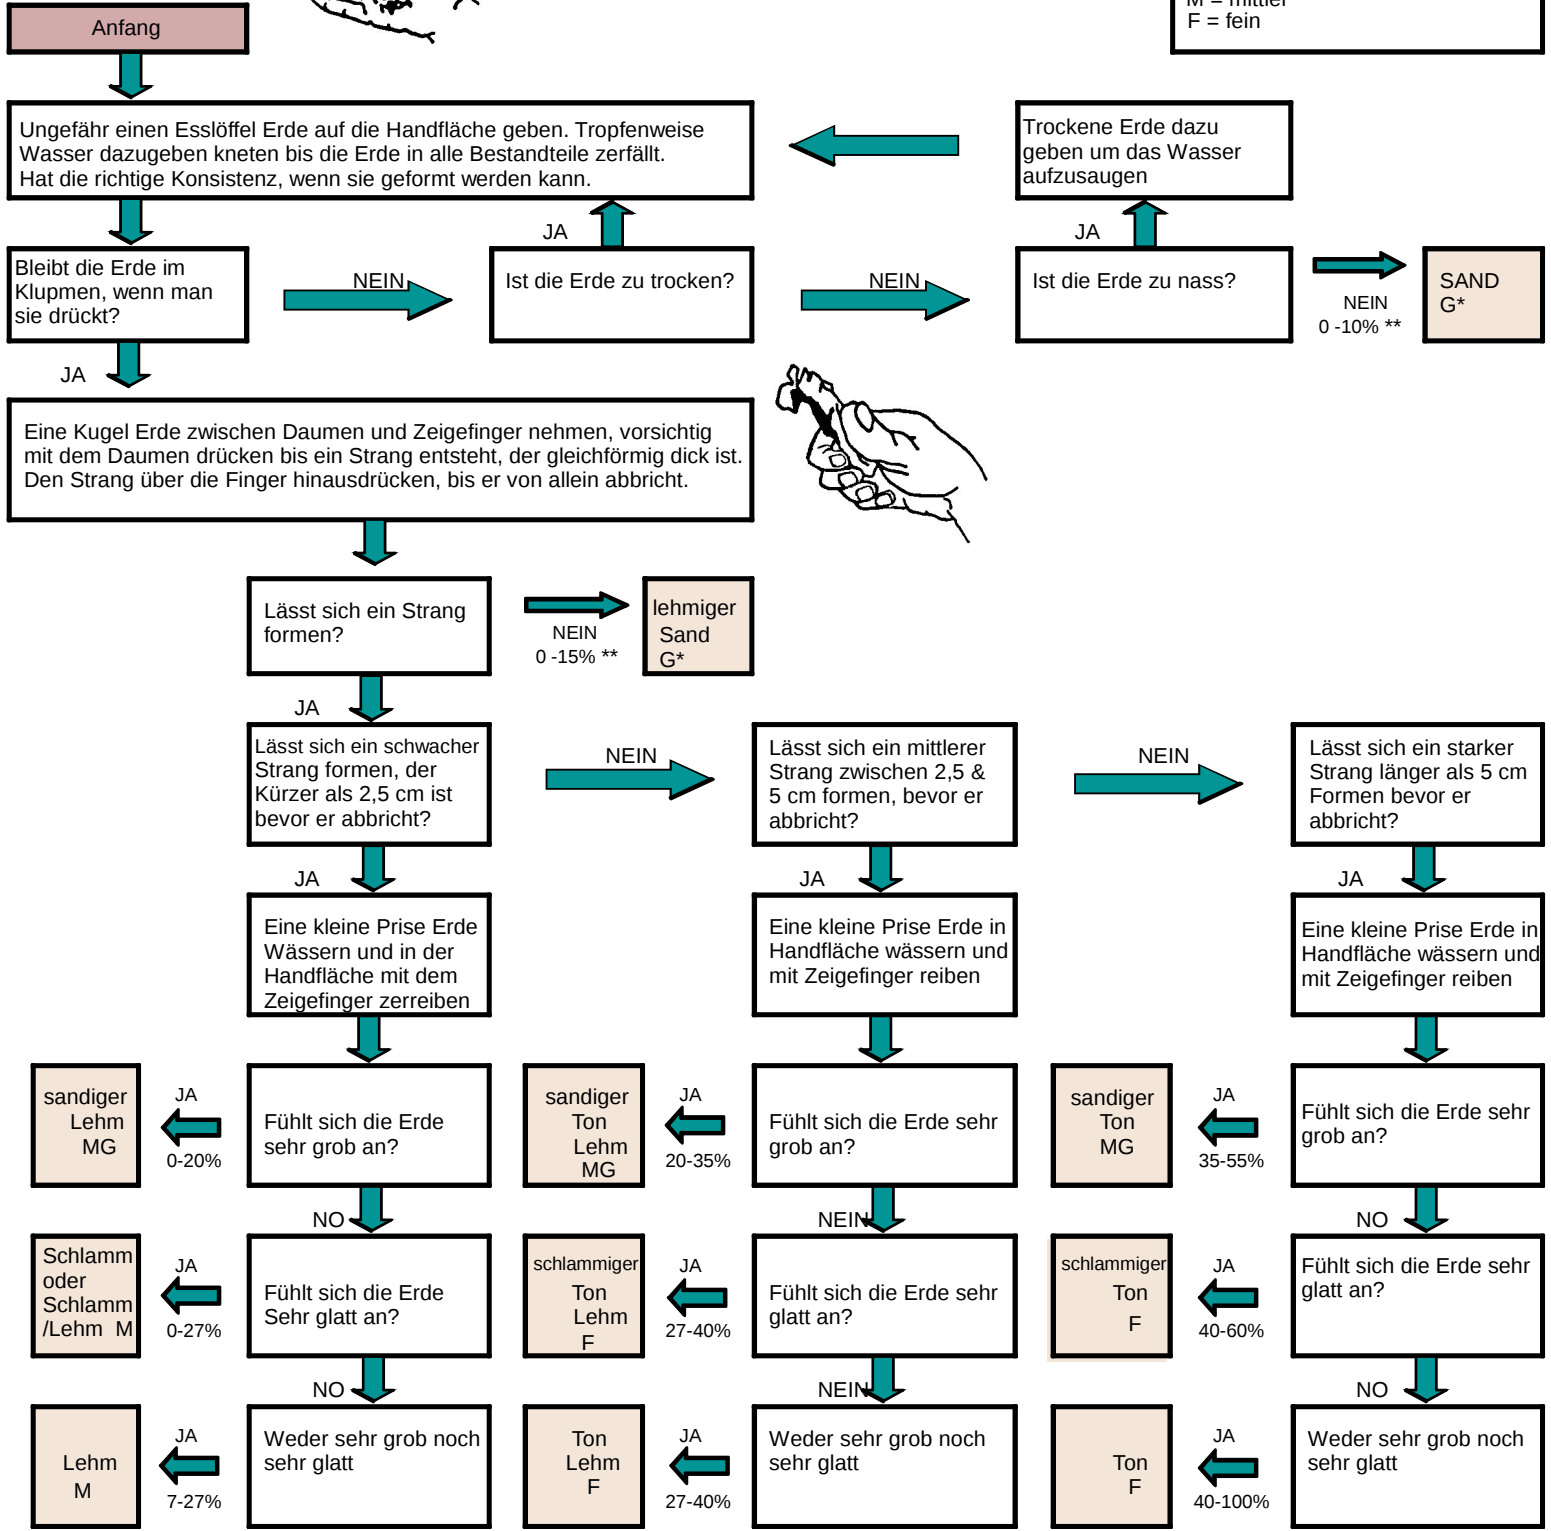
Anfang

M = mittler
F = fein

Ungefähr einen Esslöffel Erde auf die Handfläche geben. Tropfenweise Wasser dazugeben kneten bis die Erde in alle Bestandteile zerfällt. Hat die richtige Konsistenz, wenn sie geformt werden kann.

Trockene Erde dazu geben um das Wasser aufzusaugen

JA

JA

Bleibt die Erde im Klupmen, wenn man sie drückt?

NEIN

Ist die Erde zu trocken?

NEIN

Ist die Erde zu nass?

NEIN
0 -10% **

SAND
G*

JA

Eine Kugel Erde zwischen Daumen und Zeigefinger nehmen, vorsichtig mit dem Daumen drücken bis ein Strang entsteht, der gleichförmig dick ist. Den Strang über die Finger hinausdrücken, bis er von allein abbricht.

Lässt sich ein Strang formen?

NEIN
0 -15% **

lehmiger Sand G*

JA

Lässt sich ein schwacher Strang formen, der Kürzer als 2,5 cm ist bevor er abbricht?

NEIN

Lässt sich ein mittlerer Strang zwischen 2,5 & 5 cm formen, bevor er abbricht?

NEIN

Lässt sich ein starker Strang länger als 5 cm Formen bevor er abbricht?

JA

JA

JA

Eine kleine Prise Erde Wässern und in der Handfläche mit dem Zeigefinger zerreiben

Eine kleine Prise Erde in Handfläche wässern und mit Zeigefinger reiben

Eine kleine Prise Erde in Handfläche wässern und mit Zeigefinger reiben

sandiger Lehm MG

JA
0-20%

Fühlt sich die Erde sehr grob an?

sandiger Ton Lehm MG

JA
20-35%

Fühlt sich die Erde sehr grob an?

sandiger Ton MG

JA
35-55%

Fühlt sich die Erde sehr grob an?

NO

NEIN

NO

Schlamm oder Schlamm /Lehm M

JA
0-27%

Fühlt sich die Erde Sehr glatt an?

schlammiger Ton Lehm F

JA
27-40%

Fühlt sich die Erde sehr glatt an?

schlammiger Ton F

JA
40-60%

Fühlt sich die Erde sehr glatt an?

NO

NEIN

NO

Lehm M

JA
7-27%

Weder sehr grob noch sehr glatt

Ton Lehm F

JA
27-40%

Weder sehr grob noch sehr glatt

Ton F

JA
40-100%

Weder sehr grob noch sehr glatt